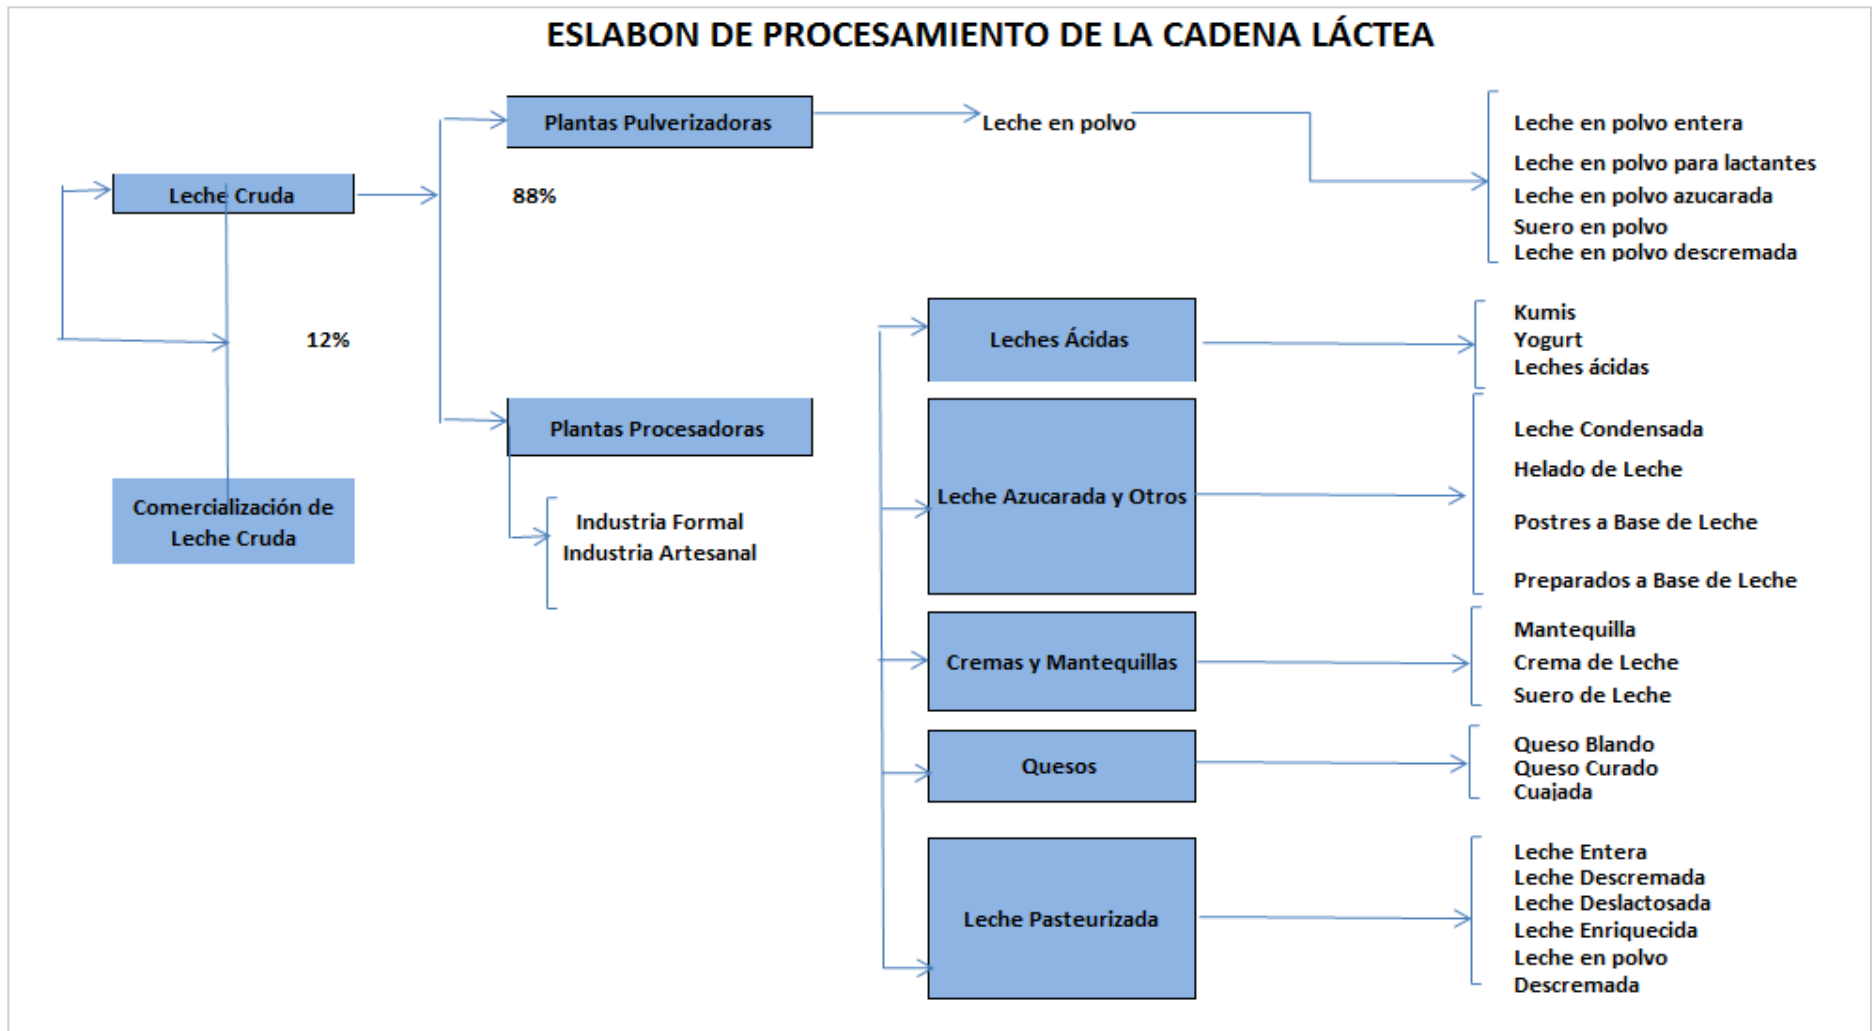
ESLABON DE PROCESAMIENTO DE LA CADENA LÁCTEA

Leche Cruda

12%

Comercialización de Leche Cruda

Plantas Pulverizadoras

88%

Leche en polvo

Leche en polvo entera
Leche en polvo para lactantes
Leche en polvo azucarada
Suero en polvo
Leche en polvo descremada

Plantas Procesadoras

Industria Formal
Industria Artesanal

Leches Ácidas

Kumis
Yogurt
Leches ácidas

Leche Azucarada y Otros

Leche Condensada
Helado de Leche
Postres a Base de Leche
Preparados a Base de Leche

Cremas y Mantequillas

Mantequilla
Crema de Leche
Suero de Leche

Quesos

Queso Blando
Queso Curado
Cuajada

Leche Pasteurizada

Leche Entera
Leche Descremada
Leche Deslactosada
Leche Enriquecida
Leche en polvo Descremada